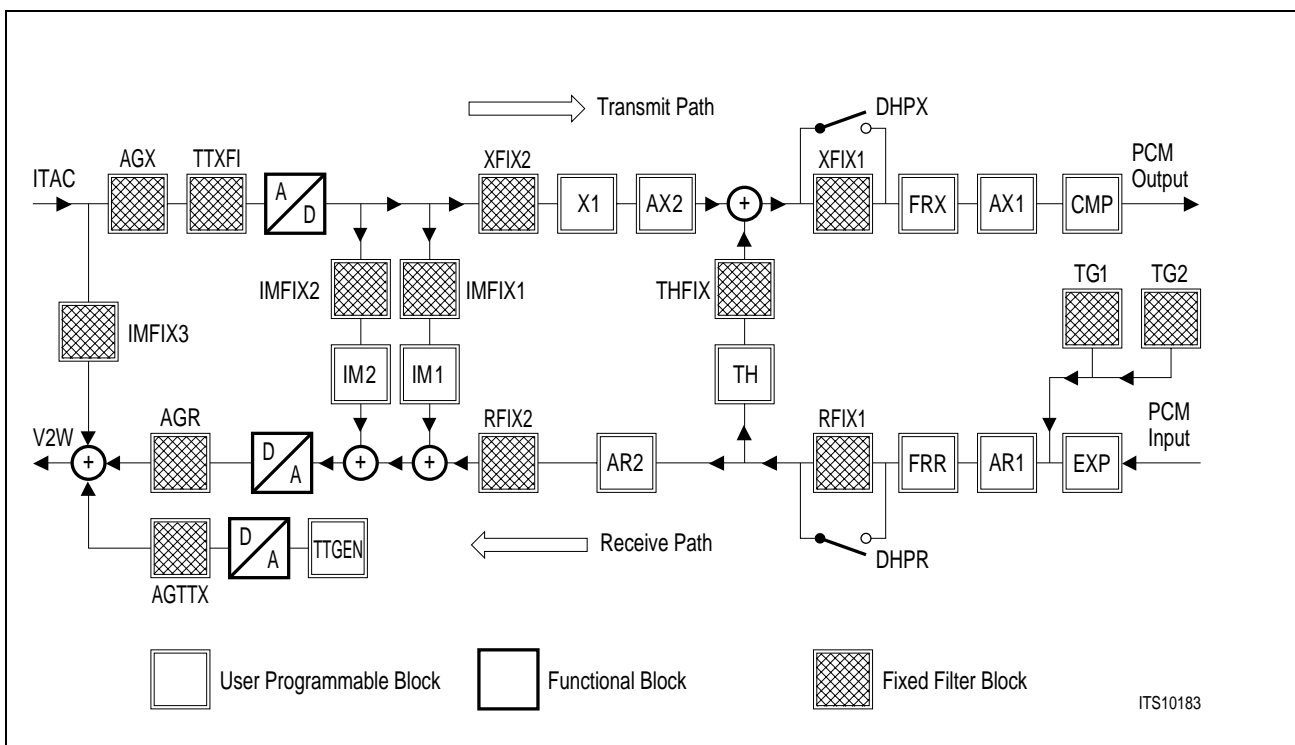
Transmit Path

DHPX

ITAC

AGX

TTXFI

A

D

XFIX2

X1

AX2

+

XFIX1

FRX

AX1

CMP

PCM Output

IMFIX2

IMFIX1

THFIX

TG1

TG2

IMFIX3

IM2

IM1

TH

V2W

AGR

D

A

+

+

RFIX2

AR2

RFIX1

FRR

AR1

EXP

PCM Input

+

D

A

TTGEN

Receive Path

DHPR

AGTTX

User Programmable Block

Functional Block

Fixed Filter Block

ITS10183